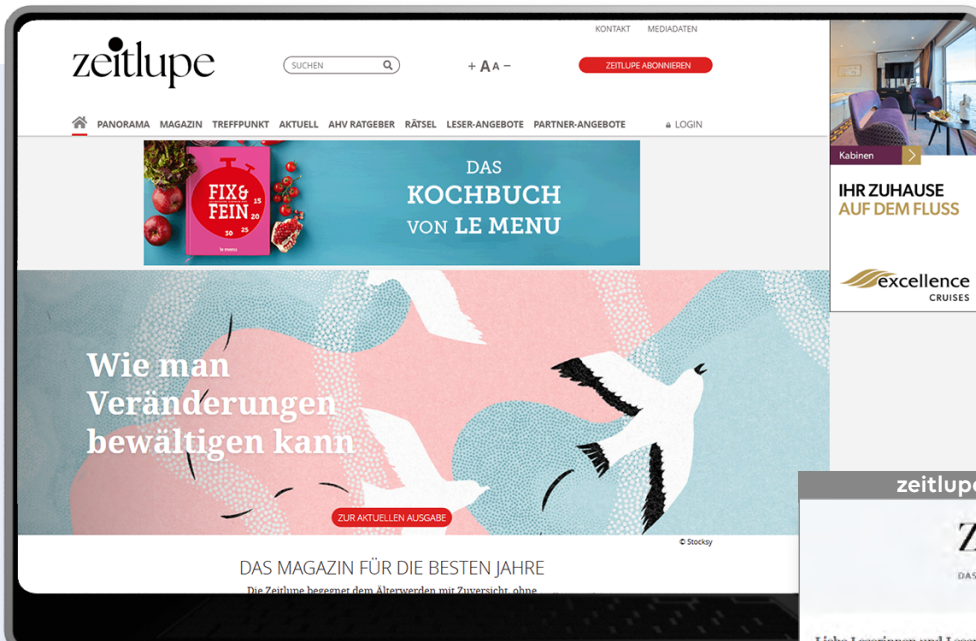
KONTAKT MEDIADATEN

zeitlupe

SUCHEN

+ A A −

ZEITLUPE ABONNIEREN

PANORAMA MAGAZIN TREFFPUNKT AKTUELL AHV RATGEBER RÄTSEL LESER-ANGEBOTE PARTNER-ANGEBOTE

LOGIN

FIX & FEIN 15 20 25 30

le menu

DAS KOCHBUCH VON LE MENU

Kabinen

IHR ZUHAUSE AUF DEM FLUSS

excellence CRUISES

Wie man Veränderungen bewältigen kann

ZUR AKTUELLEN AUSGABE

© Stocksy

DAS MAGAZIN FÜR DIE BESTEN JAHRE

Die Zeitlupe begegnet dem Älterwerden mit Zuversicht, ohne

zeitlupe

Z

DAS

Liebe Leserinnen und Lese